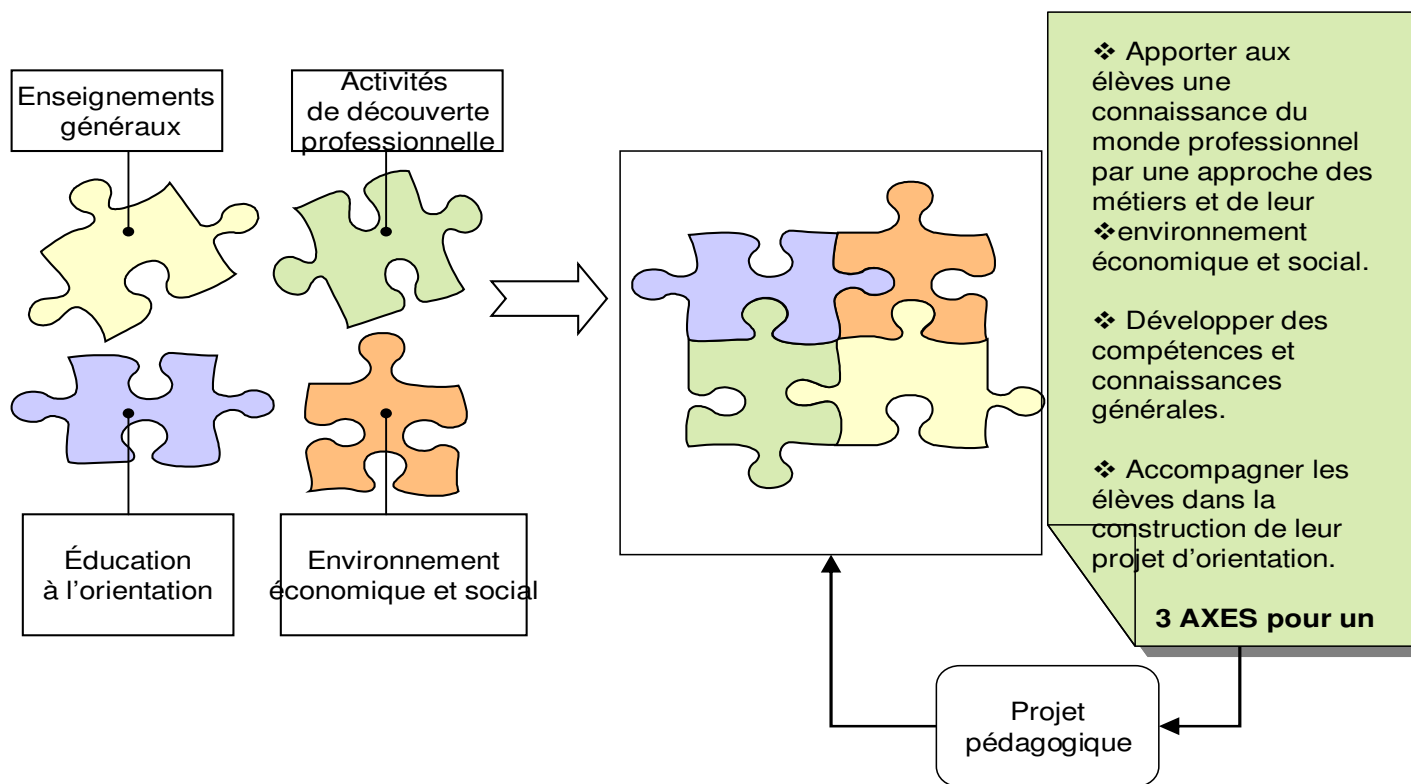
Enseignements généraux

Activités de découverte professionnelle

Éducation à l'orientation

Environnement économique et social

❖ Apporter aux élèves une connaissance du monde professionnel par une approche des métiers et de leur ❖environnement économique et social.

❖ Développer des compétences et connaissances générales.

❖ Accompagner les élèves dans la construction de leur projet d'orientation.

3 AXES pour un

Projet pédagogique